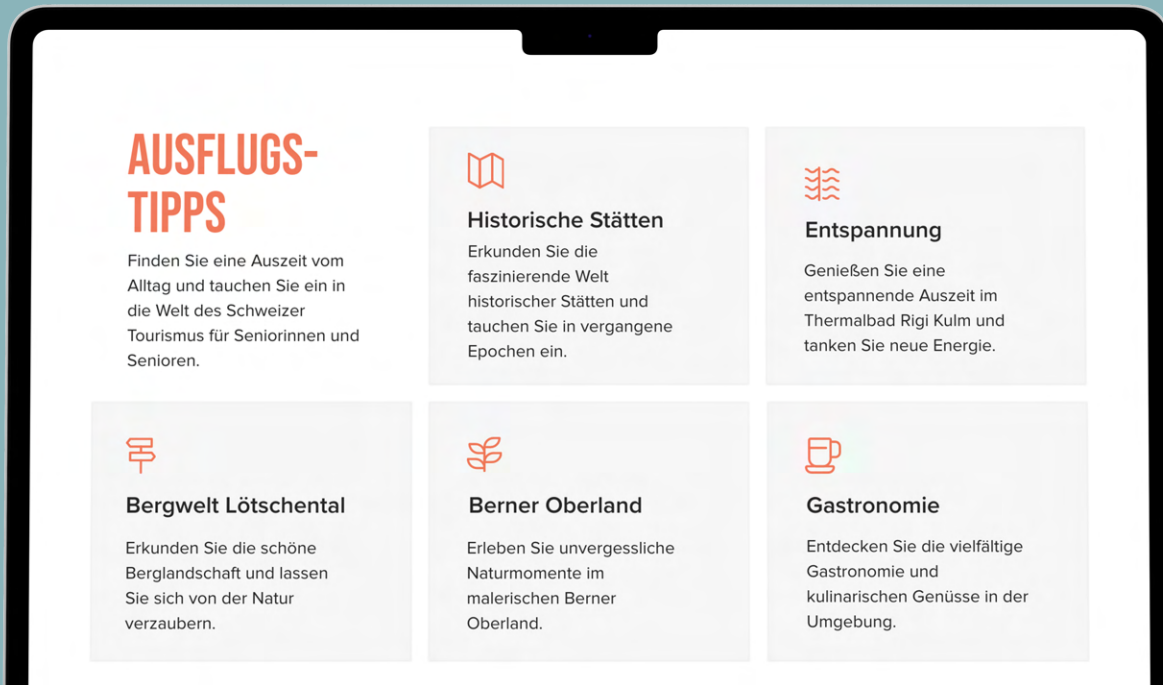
AUSFLUGS-TIPPS

Finden Sie eine Auszeit vom Alltag und tauchen Sie ein in die Welt des Schweizer Tourismus für Seniorinnen und Senioren.

Historische Stätten

Erkunden Sie die faszinierende Welt historischer Stätten und tauchen Sie in vergangene Epochen ein.

Entspannung

Genießen Sie eine entspannende Auszeit im Thermalbad Rigi Kulm und tanken Sie neue Energie.

Bergwelt Lötschental

Erkunden Sie die schöne Berglandschaft und lassen Sie sich von der Natur verzaubern.

Berner Oberland

Erleben Sie unvergessliche Naturmomente im malerischen Berner Oberland.

Gastronomie

Entdecken Sie die vielfältige Gastronomie und kulinarischen Genüsse in der Umgebung.